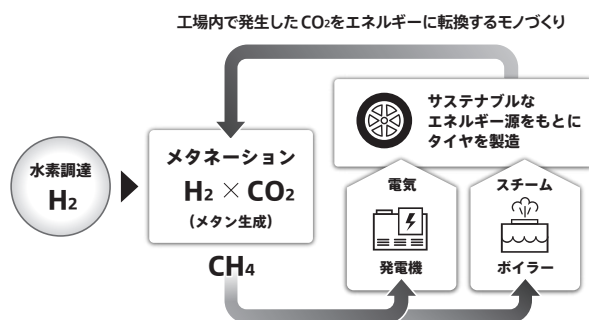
工場内で発生した$CO_2$をエネルギーに転換するモノづくり

水素調達
$H_2$

メタネーション
$H_2 \times CO_2$
（メタン生成）

$CH_4$

サステナブルな
エネルギー源をもとに
タイヤを製造

電気

発電機

スチーム

ボイラー